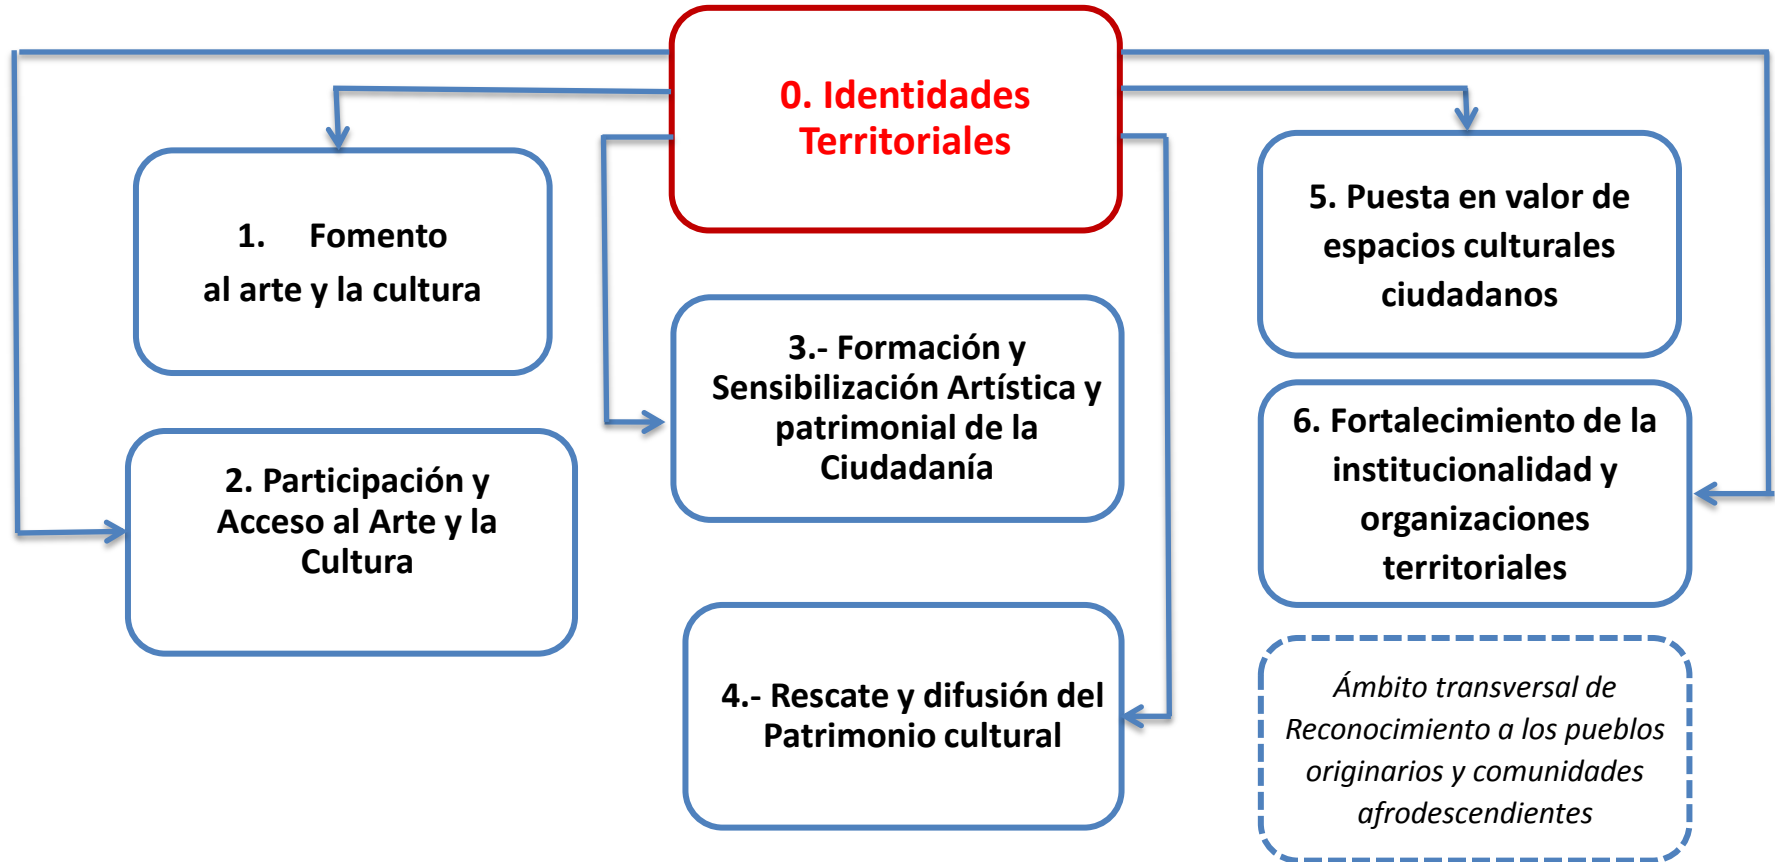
0. Identidades Territoriales

1. Fomento al arte y la cultura

2. Participación y Acceso al Arte y la Cultura

3.- Formación y Sensibilización Artística y patrimonial de la Ciudadanía

4.- Rescate y difusión del Patrimonio cultural

5. Puesta en valor de espacios culturales ciudadanos

6. Fortalecimiento de la institucionalidad y organizaciones territoriales

*Ámbito transversal de Reconocimiento a los pueblos originarios y comunidades afrodescendientes*